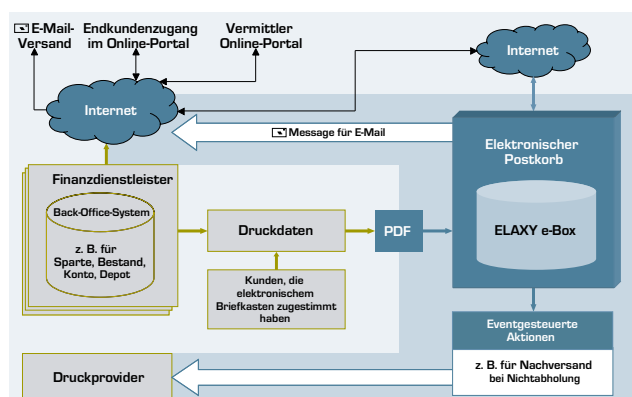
E-Mail-Versand

Endkundenzugang im Online-Portal

Vermittler Online-Portal

Internet

Internet

Message für E-Mail

Finanzdienstleister

Back-Office-System

z. B. für Sparte, Bestand, Konto, Depot

Druckdaten

PDF

Elektronischer Postkorb

ELAXY e-Box

Kunden, die elektronischem Briefkasten zugestimmt haben

Eventgesteuerte Aktionen

z. B. für Nachversand bei Nichtabholung

Druckprovider